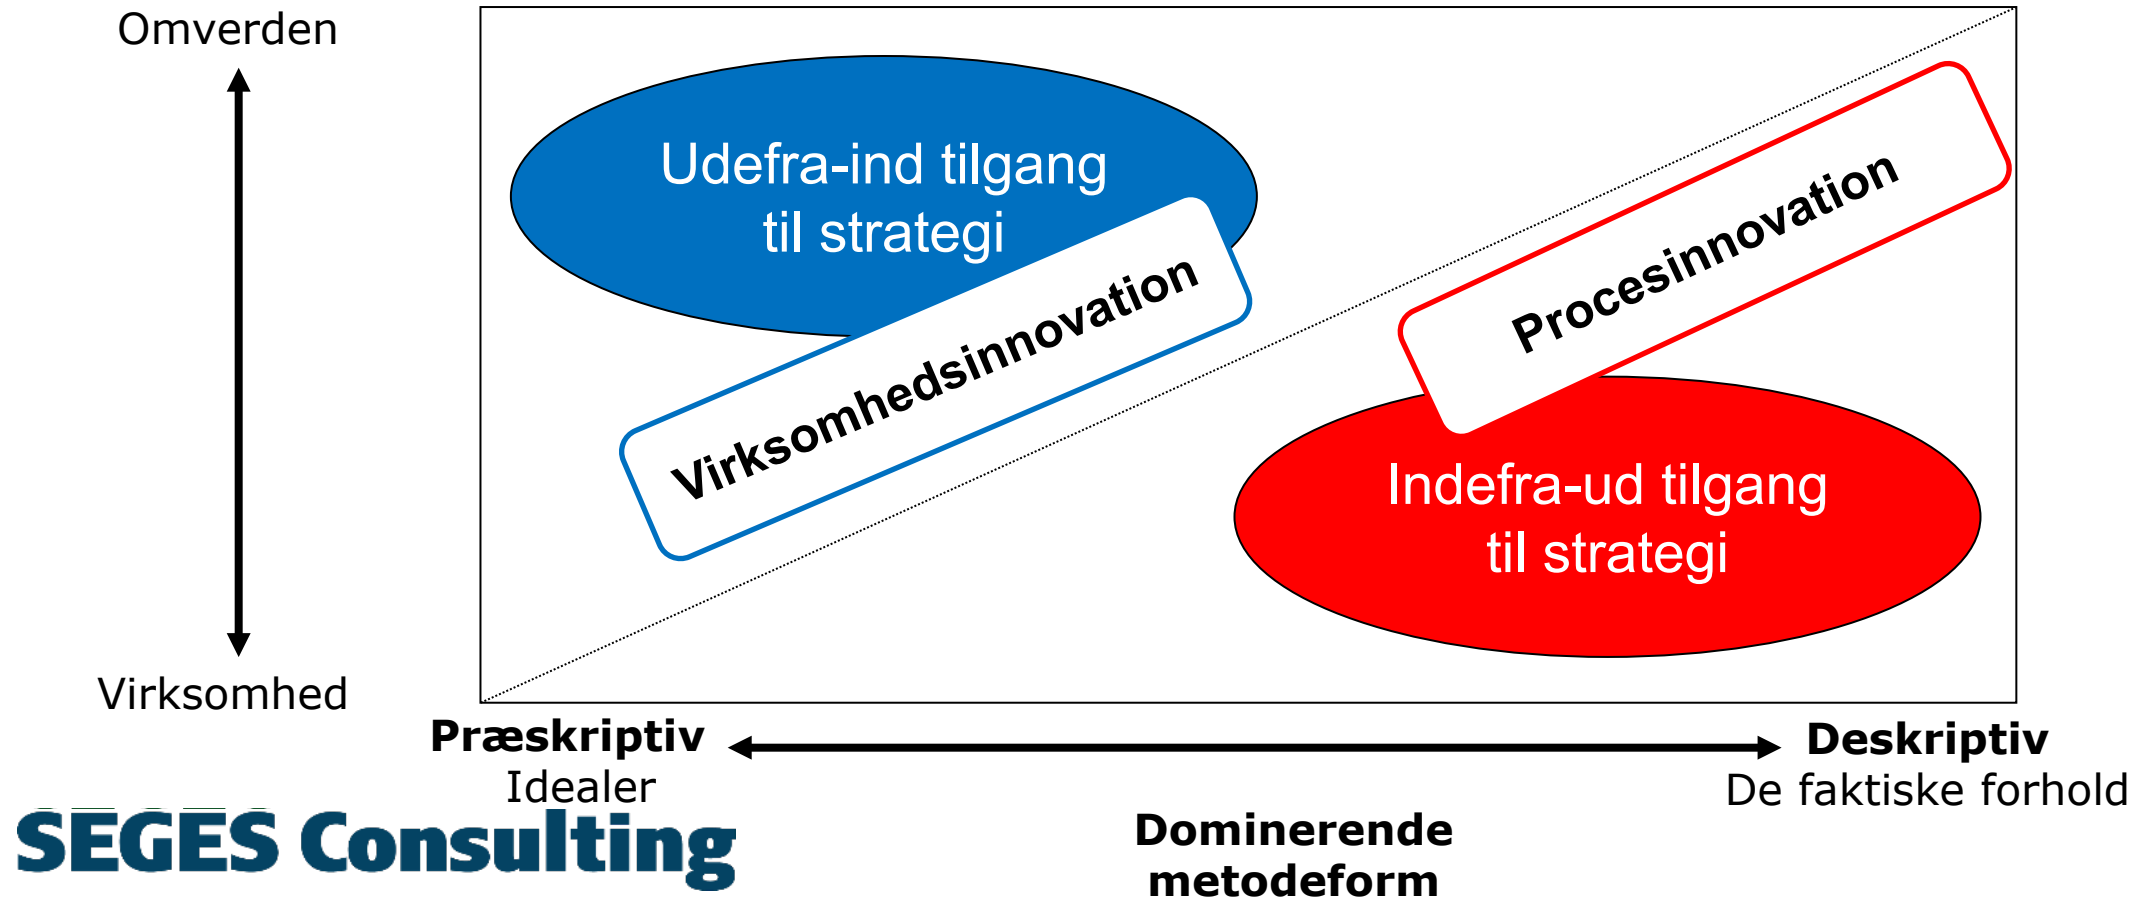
Omverden

Virksomhed

Udefra-ind tilgang til strategi

Virksomhedsinnovation

Procesinnovation

Indefra-ud tilgang til strategi

**Præskriptiv**
Idealer

**Deskriptiv**
De faktiske forhold

**Dominerende metodeform**

SEGES Consulting